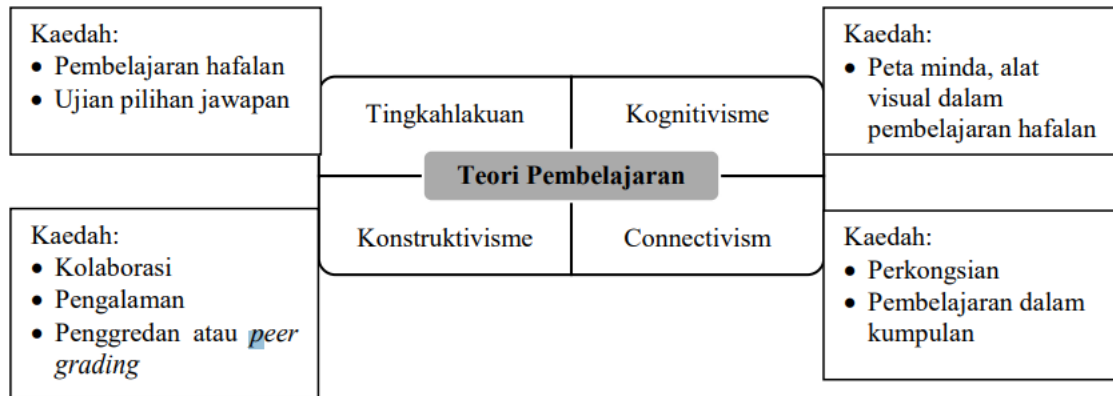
Kaedah:
- Pembelajaran hafalan
- Ujian pilihan jawapan

Kaedah:
- Peta minda, alat visual dalam pembelajaran hafalan

Tingkahlakuan

Kognitivisme

Teori Pembelajaran

Konstruktivisme

Connectivism

Kaedah:
- Kolaborasi
- Pengalaman
- Penggredan atau *peer grading*

Kaedah:
- Perkongsian
- Pembelajaran dalam kumpulan